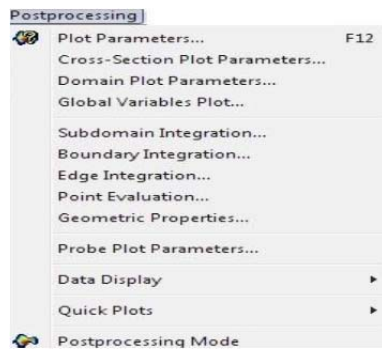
Postprocessing

Plot Parameters... F12
Cross-Section Plot Parameters...
Domain Plot Parameters...
Global Variables Plot...

Subdomain Integration...
Boundary Integration...
Edge Integration...
Point Evaluation...
Geometric Properties...

Probe Plot Parameters...

Data Display

Quick Plots

Postprocessing Mode